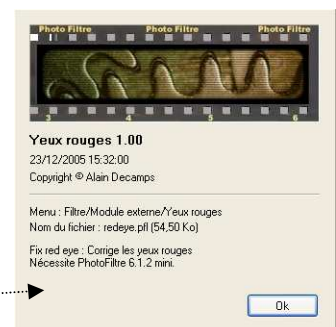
Photo Filtre Photo Filtre Photo Filtre

3 4 5 6

Yeux rouges 1.00
23/12/2005 15:32:00
Copyright © Alain Decamps

Menu : Filtre/Module externe/Yeux rouges
Nom du fichier : redeye.pfl (54,50 Ko)

Fix red eye : Corrige les yeux rouges
Nécessite PhotoFiltre 6.1.2 mini.

Ok